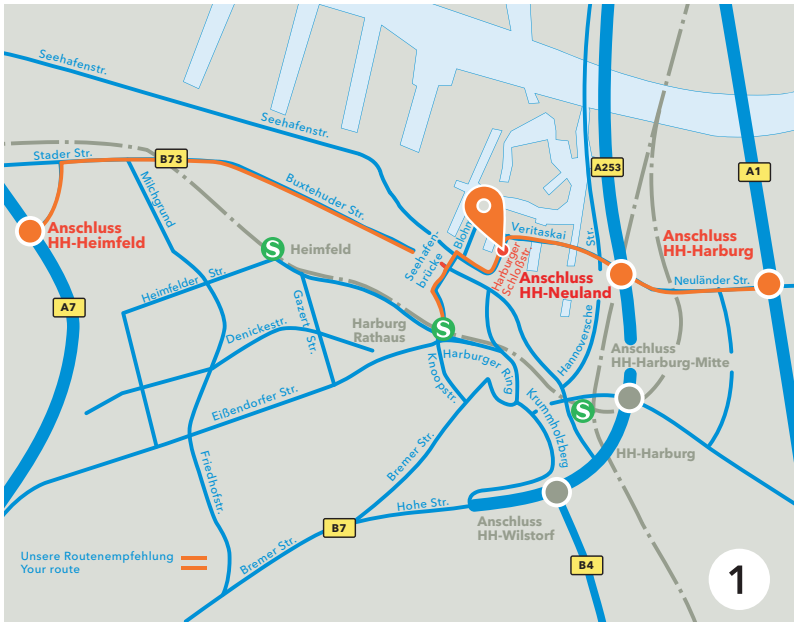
Seehafenstr.

Seehafenstr.

Stader Str.

B73

Milchgrund

Buxtehuder Str.

Anschluss HH-Heimfeld

S Heimfeld

A7

Heimfelder Str.

Denickestr.

Gazert-Str.

Harburg Rathaus

S

Eißendorfer Str.

Friedhofstr.

Knoopstr.

Harburger Ring

Bremer Str.

Seehafenbrücke

Blohmstr.

Veritaskai

Harburger Schloßstr.

Anschluss HH-Neuland

A253

Hannoversche Str.

Anschluss HH-Harburg

A1

Neuländer Str.

Anschluss HH-Harburg-Mitte

Krummholzberg

S

HH-Harburg

Hohe Str.

Anschluss HH-Wilstorf

B7

Bremer Str.

B4

Unsere Routenempfehlung
Your route

1